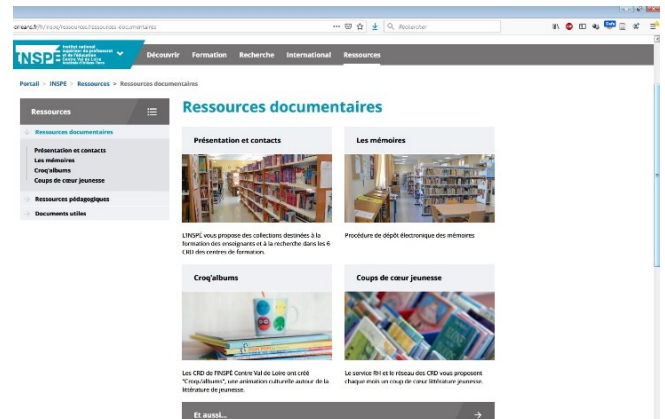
orleans.fr/fr/inspe/ressources/ressources-documentaires

Rechercher

INSPE Institut national supérieur du professorat et de l'éducation Centre Val de Loire Université d'Orléans Tours

Découvrir Formation Recherche International Ressources

Portail > INSPE > Ressources > Ressources documentaires

Ressources

Ressources documentaires

Présentation et contacts
Les mémoires
Croq'albums
Coups de cœur jeunesse

Ressources pédagogiques

Documents utiles

Ressources documentaires

Présentation et contacts

L'INSPÉ vous propose des collections destinées à la formation des enseignants et à la recherche dans les 6 CRD des centres de formation.

Les mémoires

Procédure de dépôt électronique des mémoires

Croq'albums

Les CRD de l'INSPÉ Centre Val de Loire ont créé "Croq'album", une animation culturelle autour de la littérature de jeunesse.

Coups de cœur jeunesse

Le service RH et le réseau des CRD vous proposent chaque mois un coup de cœur littérature jeunesse.

Et aussi...